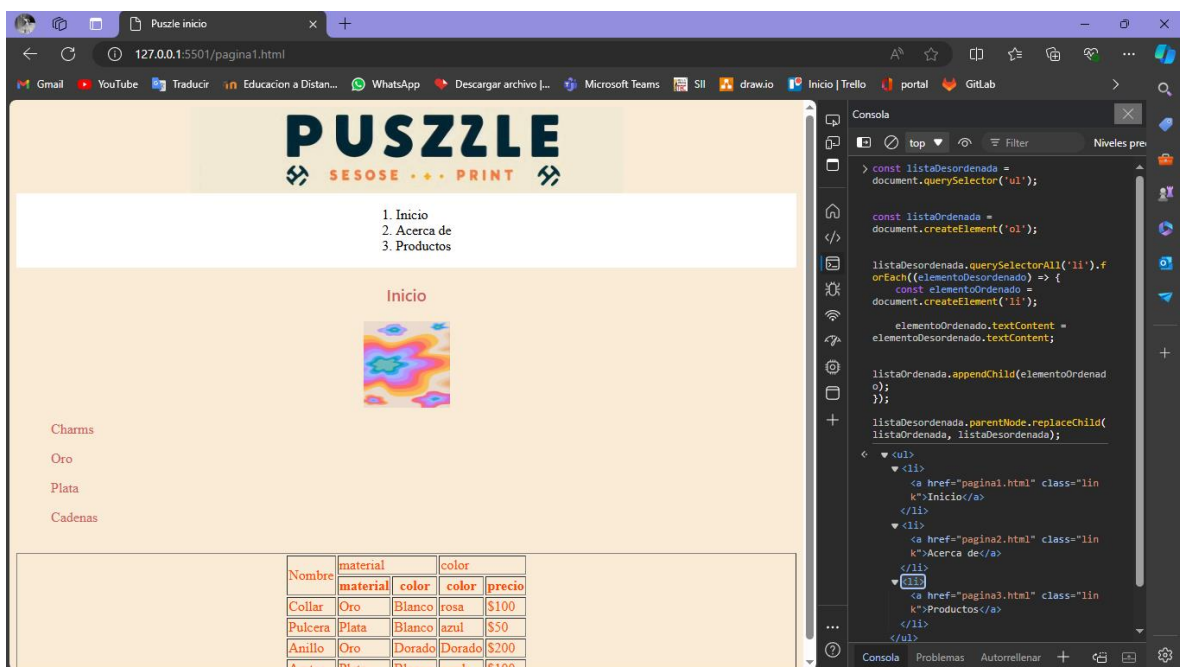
Puszle inicio

127.0.0.1:5501/pagina1.html

Gmail YouTube Traducir Educacion a Distan... WhatsApp Descargar archivo |... Microsoft Teams SII draw.io Inicio | Trello portal GitLab

PUSZZLE
SESOSE PRINT

1. Inicio
2. Acerca de
3. Productos

Inicio

Charms

Oro

Plata

Cadenas

| Nombre | material | | color | |
|---|---|---|---|---|
| | material | color | color | precio |
| Collar | Oro | Blanco | rosa | \$100 |
| Pulcera | Plata | Blanco | azul | \$50 |
| Anillo | Oro | Dorado | Dorado | \$200 |
| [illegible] | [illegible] | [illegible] | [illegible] | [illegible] |

Consola

top Filter Niveles pre

> const listaDesordenada = document.querySelector('ul');

const listaOrdenada = document.createElement('ol');

listaDesordenada.querySelectorAll('li').forEach((elementoDesordenado) => {
const elementoOrdenado = document.createElement('li');

elementoOrdenado.textContent = elementoDesordenado.textContent;

listaOrdenada.appendChild(elementoOrdenado);
});

listaDesordenada.parentNode.replaceChild(listaOrdenada, listaDesordenada);

<ul>
<li>
<a href="pagina1.html" class="link">Inicio</a>
</li>
<li>
<a href="pagina2.html" class="link">Acerca de</a>
</li>
<li>
<a href="pagina3.html" class="link">Productos</a>
</li>
</ul>

Consola Problemas Autorrellenar